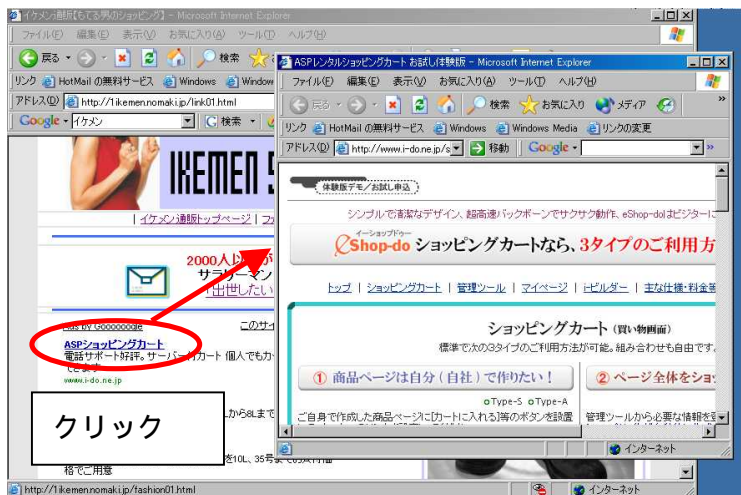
イケメン通販【もてる男のショッピング】 - Microsoft Internet Explorer
ファイル(F) 編集(E) 表示(V) お気に入り(A) ツール(T) ヘルプ(H)
戻る 検索
リンク HotMail の無料サービス Windows Window
アドレス(D) http://ikemen.nomaki.jp/link01.html
Google イケメン 検索
IKEMEN S
| イケメン通販トップページ | フ
2000人以
サラリーマン
出世したい
Ads by Goooooogle
このサイ
ASPショッピングカート
電話サポート好評。サーバー付カート 個人でも
できます
www.i-do.ne.jp
から8Lまで
を10L、35号
格でご用意
http://ikemen.nomaki.jp/fashion01.html
インターネット

ASPレンタルショッピングカート お試し体験版 - Microsoft Internet Explorer
ファイル(F) 編集(E) 表示(V) お気に入り(A) ツール(T) ヘルプ(H)
戻る 検索 お気に入り メディア
リンク HotMail の無料サービス Windows Windows Media リンクの変更
アドレス(D) http://www.i-do.ne.jp/s 移動 Google
体験版デモ/お試し申込
シンプルで清潔なデザイン、超高速バックボーンでサクサク動作、eShop-doはビジター
イーショップドゥー
eShop-do ショッピングカートなら、3タイプのご利用方
トップ | ショッピングカート | 管理ツール | マイページ | ・ビルダー | 主な仕様・料金
ショッピングカート (買い物画面)
標準で次の3タイプのご利用方法が可能。組み合わせも自由です
① 商品ページは自分（自社）で作りたい！
② ページ全体をショ
○Type-S ○Type-A
ご自身で作成した商品ページに[カートに入れる]等のボタンを設置
管理ツールから必要な情報を
インターネット

クリック